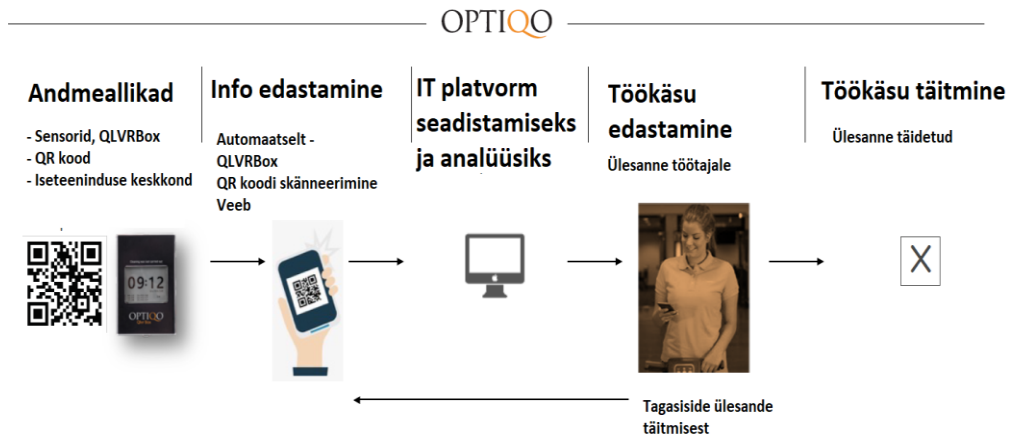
OPTIQO

Andmeallikad

- Sensorid, QLVRBox
- QR kood
- Iseteeninduse keskkond

Info edastamine

Automaatselt - QLVRBox
QR koodi skänneerimine
Veeb

IT platvorm seadistamiseks ja analüüsiks

Töökäsu edastamine

Ülesanne töötajale

Töökäsu täitmine

Ülesanne täidetud

09:12

OPTIQO

X

Tagasiside ülesande täitmisest